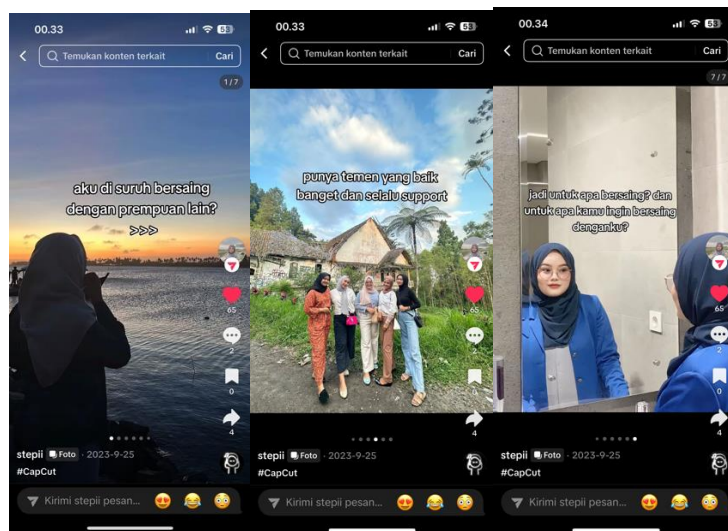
00.33

Temukan konten terkait
Cari

1/7

aku di suruh bersaing dengan prempuan lain? >>>

65
2
0
4

stepii Foto · 2023-9-25
#CapCut

Kirimi stepii pesan...

00.33

Temukan konten terkait
Cari

punya temen yang baik banget dan selalu support

65
2
0
4

stepii Foto · 2023-9-25
#CapCut

Kirimi stepii pesan...

00.34

Temukan konten terkait
Cari

7/7

jadi untuk apa bersaing? dan untuk apa kamu ingin bersaing denganku?

65
2
0
4

stepii Foto · 2023-9-25
#CapCut

Kirimi stepii pesan...